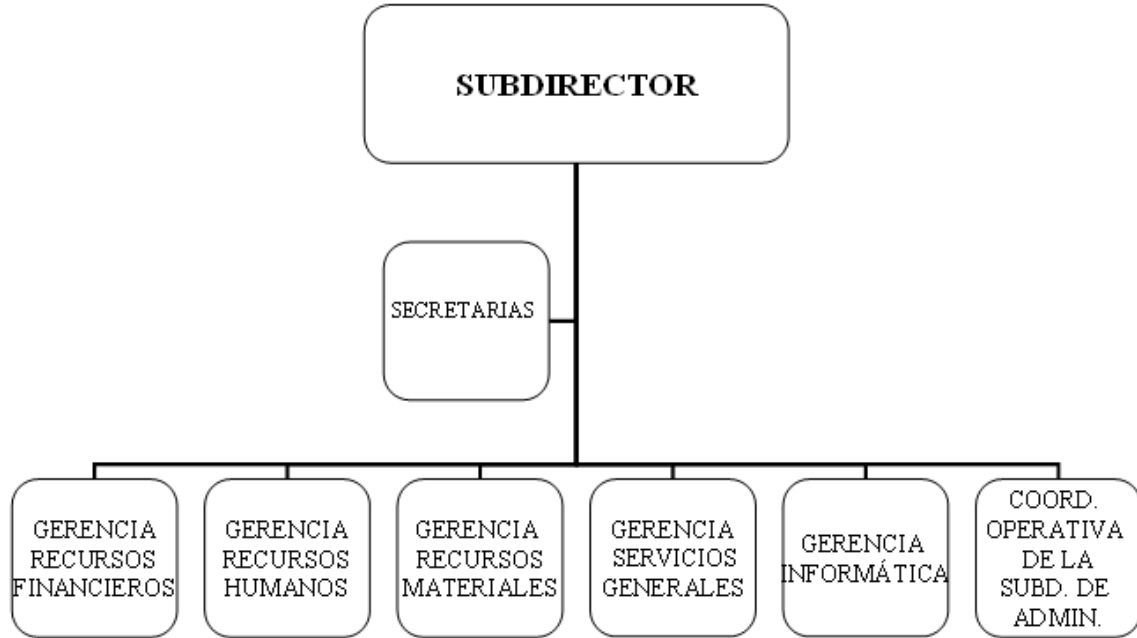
SUBDIRECTOR

SECRETARIAS

GERENCIA RECURSOS FINANCIEROS

GERENCIA RECURSOS HUMANOS

GERENCIA RECURSOS MATERIALES

GERENCIA SERVICIOS GENERALES

GERENCIA INFORMÁTICA

COORD. OPERATIVA DE LA SUBD. DE ADMIN.